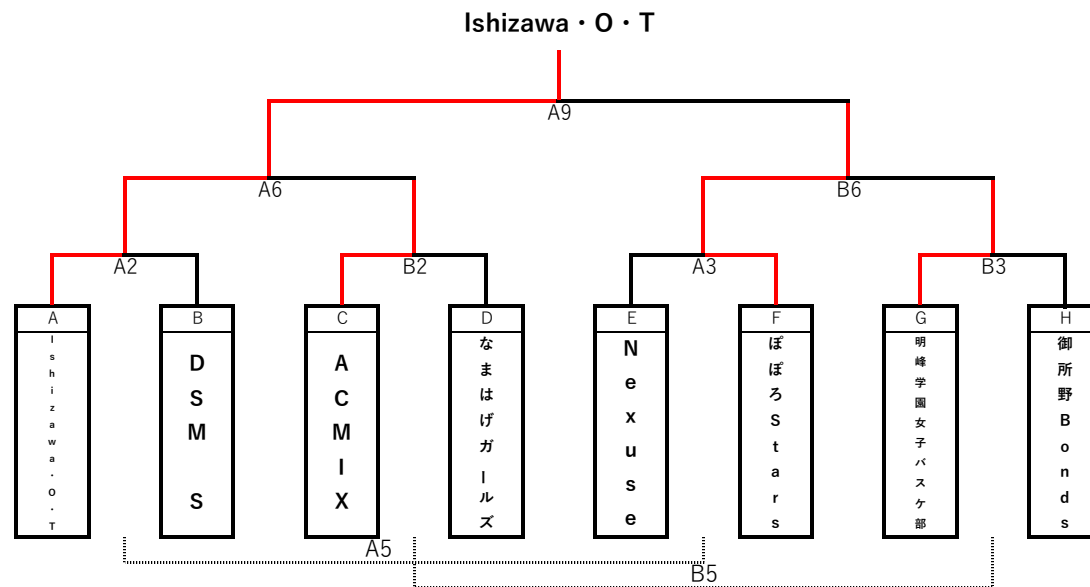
Ishizawa・O・T

A9

A6

B6

A2

B2

A3

B3

| A | B | C | D | E | F | G | H |
|---|---|---|---|---|---|---|---|
| Ishizawa・O・T | DSM S | ACMIX | なまはげガールズ | Nexuse | ぽぽろStars | 明峰学園女子バスケ部 | 御所野Bonds |

A5

B5